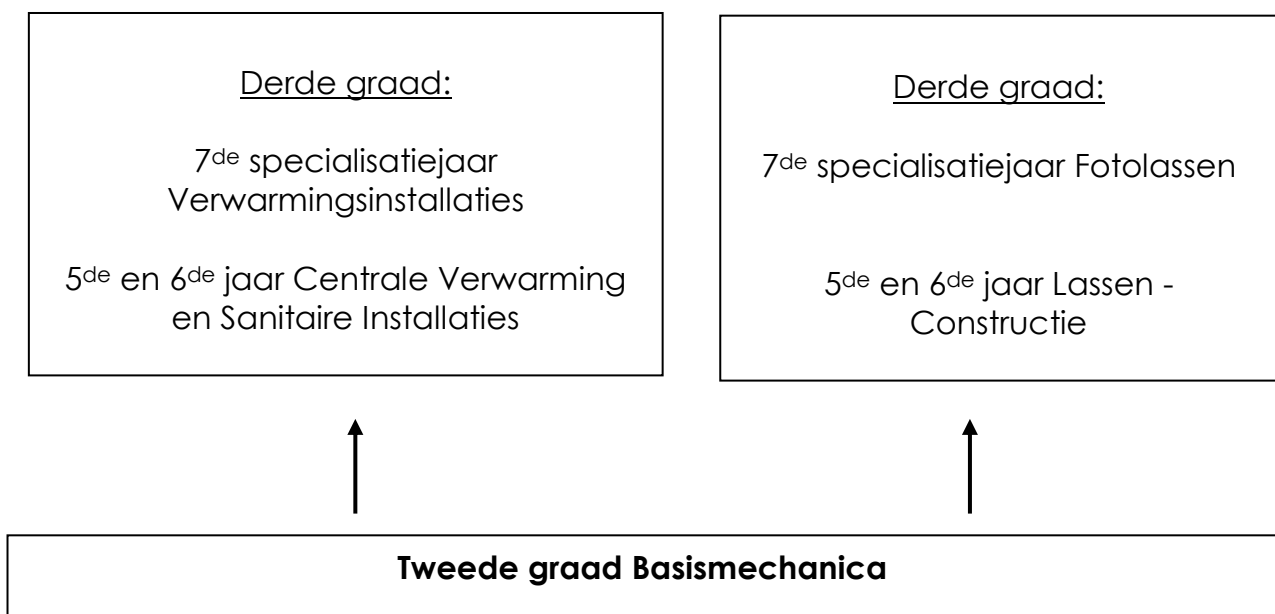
Derde graad:

7de specialisatiejaar Verwarmingsinstallaties

5de en 6de jaar Centrale Verwarming en Sanitaire Installaties

Derde graad:

7de specialisatiejaar Fotolassen

5de en 6de jaar Lassen - Constructie

Tweede graad Basismechanica